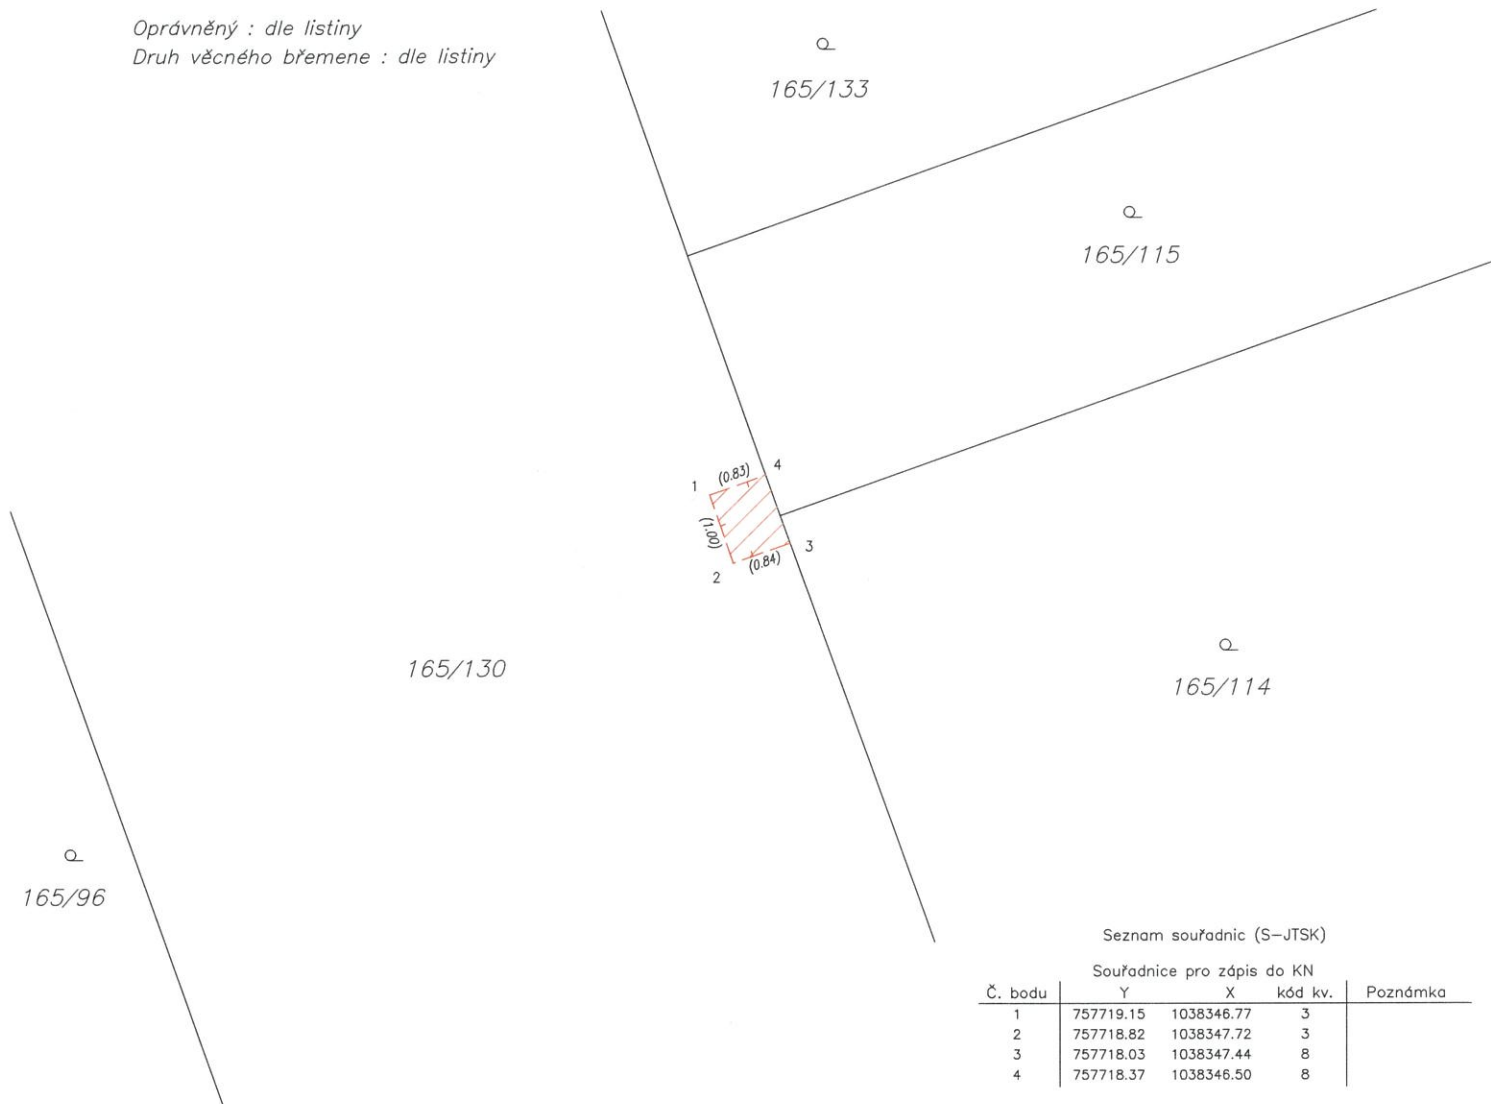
Oprávněný : dle listiny
Druh věcného břemene : dle listiny

165/133

165/115

1 (0.83) 4
(1.00)
3
2 (0.84)

165/130

165/114

165/96

Seznam souřadnic (S–JTSK)

Souřadnice pro zápis do KN

| Č. bodu | Y | X | kód kv. | Poznámka |
|---|---|---|---|---|
| 1 | 757719.15 | 1038346.77 | 3 | |
| 2 | 757718.82 | 1038347.72 | 3 | |
| 3 | 757718.03 | 1038347.44 | 8 | |
| 4 | 757718.37 | 1038346.50 | 8 | |